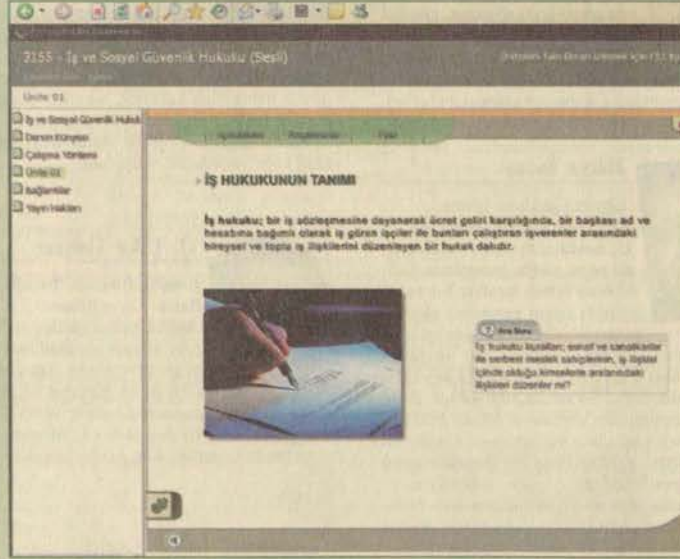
2155 - İş ve Sosyal Güvenlik Hukuku (Sesli)

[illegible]

Ünite 01

İş ve Sosyal Güvenlik Hukuku
Dersin Künyesi
Çalışma Yöntemi
Ünite 01
Bağlantılar
Yayın Hakları

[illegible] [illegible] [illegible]

İŞ HUKUKUNUN TANIMI

İş hukuku; bir iş sözleşmesine dayanarak ücret geliri karşılığında, bir başkası ad ve hesabına bağımlı olarak iş gören işçiler ile bunları çalıştıran işverenler arasındaki bireysel ve toplu iş ilişkilerini düzenleyen bir hukuk dalıdır.

Ara Soru
İş hukuku kuralları; esnaf ve sanatkarlar ile serbest meslek sahiplerinin, iş ilişkisi içinde olduğu kimselerle aralarındaki ilişkileri düzenler mi?